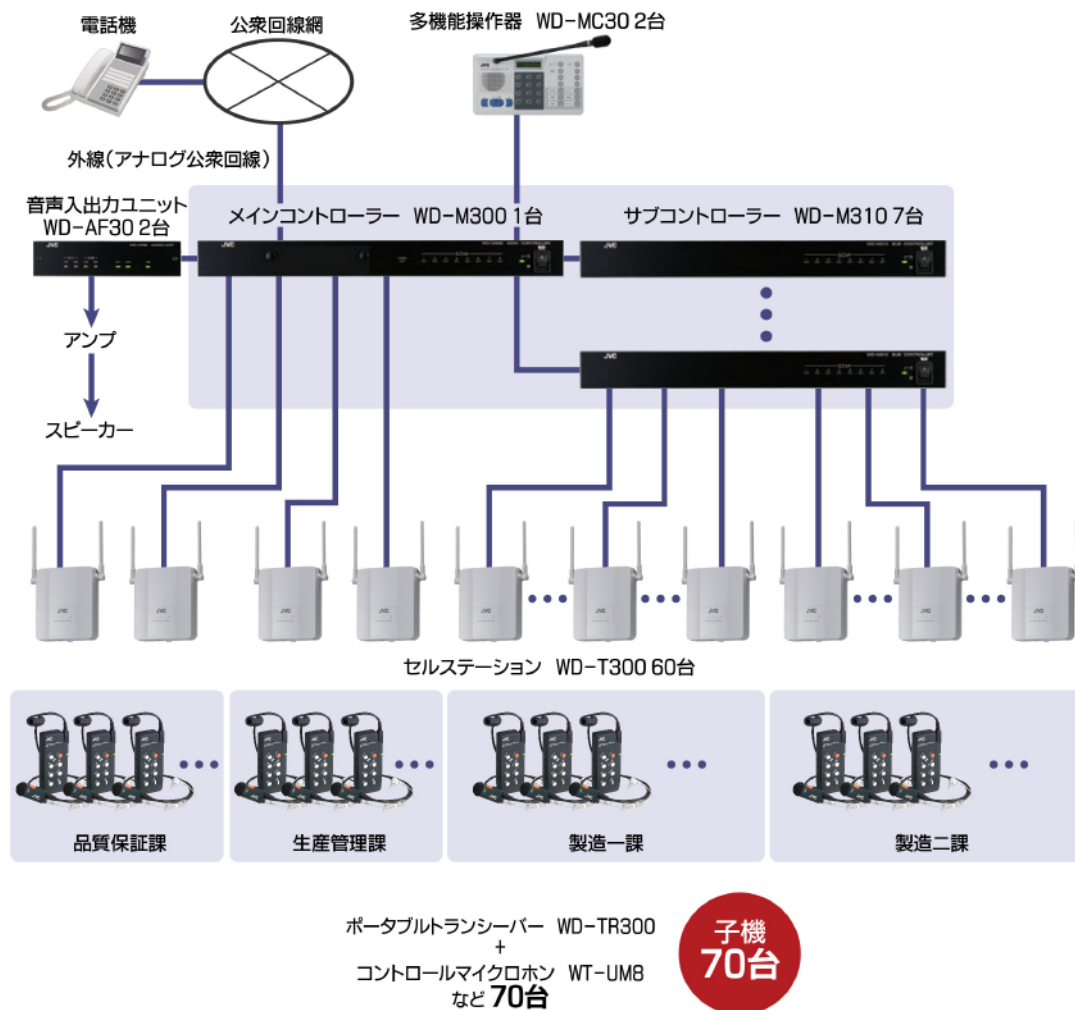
電話機

公衆回線網

多機能操作器　WD-MC30 2台

外線（アナログ公衆回線）

音声入出力ユニット
WD-AF30 2台

メインコントローラー　WD-M300 1台

サブコントローラー　WD-M310 7台

アンプ

スピーカー

セルステーション　WD-T300 60台

品質保証課

生産管理課

製造一課

製造二課

ポータブルトランシーバー　WD-TR300
+
コントロールマイクロホン　WT-UM8
など 70台

子機
70台